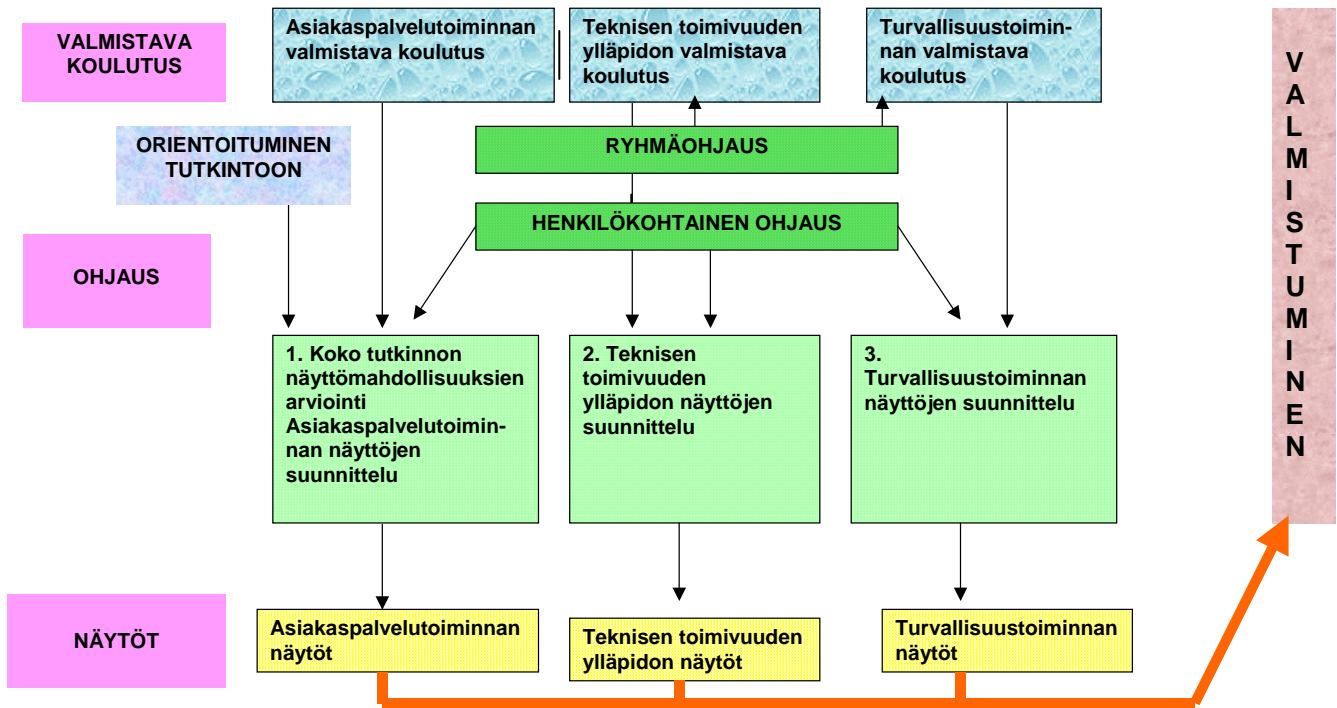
VALMISTAVA KOULUTUS

Asiakaspalvelutoiminnan valmistava koulutus

Teknisen toimivuuden ylläpidon valmistava koulutus

Turvallisuustoiminnan valmistava koulutus

V
A
L
M
I
S
T
U
M
I
N
E
N

ORIENTOITUMINEN TUTKINTOON

RYHMÄOHJAUS

HENKILÖKOHTAINEN OHJAUS

OHJAUS

1. Koko tutkinnon näyttömahdollisuuksien arviointi Asiakaspalvelutoiminnan näyttöjen suunnittelu

2. Teknisen toimivuuden ylläpidon näyttöjen suunnittelu

3. Turvallisuustoiminnan näyttöjen suunnittelu

NÄYTÖT

Asiakaspalvelutoiminnan näytöt

Teknisen toimivuuden ylläpidon näytöt

Turvallisuustoiminnan näytöt